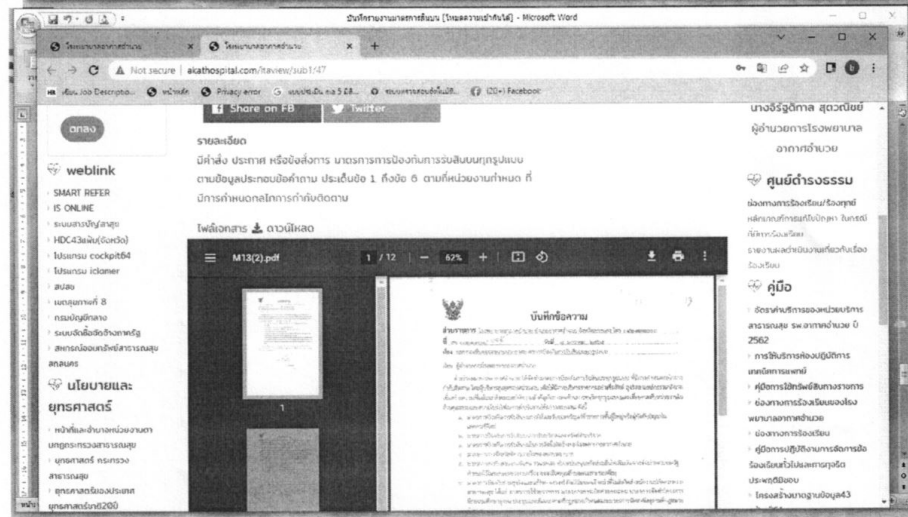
บันทึกรายงานมาตรการสิ้นบน [โหมดความเข้ากันได้] - Microsoft Word

โรงพยาบาลอากาศอำนวย

Not secure | akathospital.com/kaview/sub1/47

Share on FB | Twitter

ตกลง

weblink

SMART REFER
IS ONLINE
ระบบสารบัญ/สาสุข
HDC43แฟ้ม(อัพเดต)
โปรแกรม cockpit64
โปรแกรม iclamer
สปสช
เมนูสุขภาพที่ 8
กรมบัญชีกลาง
ระบบจัดซื้อจัดจ้างภาครัฐ
สหกรณ์ออมทรัพย์สาธารณสุขสกลนคร

นโยบายและยุทธศาสตร์

หน้าที่และอำนาจหน่วยงานตามกฎกระทรวงสาธารณสุข
ยุทธศาสตร์ กระทรวงสาธารณสุข
ยุทธศาสตร์ชาติ

รายละเอียด

มีคำสั่ง ประกาศ หรือข้อสั่งการ มาตรการการป้องกันการรับสินบนทุกรูปแบบ ตามข้อมูลประกอบข้อคำถาม ประเด็นข้อ 1 ถึงข้อ 6 ตามที่หน่วยงานกำหนด ที่มีการกำหนดกลไกการกำกับติดตาม

ไฟล์เอกสาร ดาวน์โหลด

M13(2).pdf | 1 / 12 | 62%

1

บันทึกข้อความ

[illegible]

นางจีรฐิติกาล สุดวิณย์
ผู้อำนวยการโรงพยาบาลอากาศอำนวย

ศูนย์ดำรงธรรม

ช่องทางการร้องเรียน/ร้องทุกข์
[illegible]
รายงานผลการดำเนินงานเกี่ยวกับเรื่องร้องเรียน

คู่มือ

อัตราค่าบริการของหน่วยบริการสาธารณสุข รพ.อากาศอำนวย ปี 2562
การใช้บริการห้องปฏิบัติการเทคนิคการแพทย์
คู่มือการใช้ทรัพย์สินทางราชการ
ช่องทางการร้องเรียนของโรงพยาบาลอากาศอำนวย
ช่องทางการร้องเรียน
คู่มือการปฏิบัติงานการจัดการข้อร้องเรียนทั่วไปและการทุจริตประพฤติมิชอบ
โครงสร้างบทบาทฐานข้อมูล43